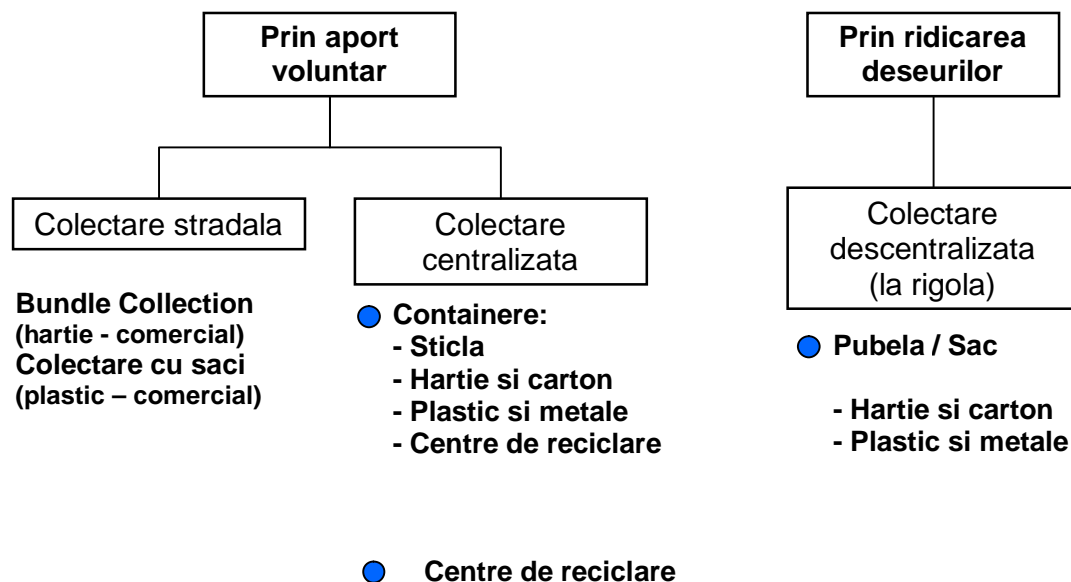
Prin aport voluntar

Colectare stradala

Colectare centralizata

Bundle Collection
(hartie - comercial)
Colectare cu saci
(plastic – comercial)

Containere:
- Sticla
- Hartie si carton
- Plastic si metale
- Centre de reciclare

Centre de reciclare

Prin ridicarea deseurilor

Colectare descentralizata (la rigola)

Pubela / Sac

- Hartie si carton
- Plastic si metale